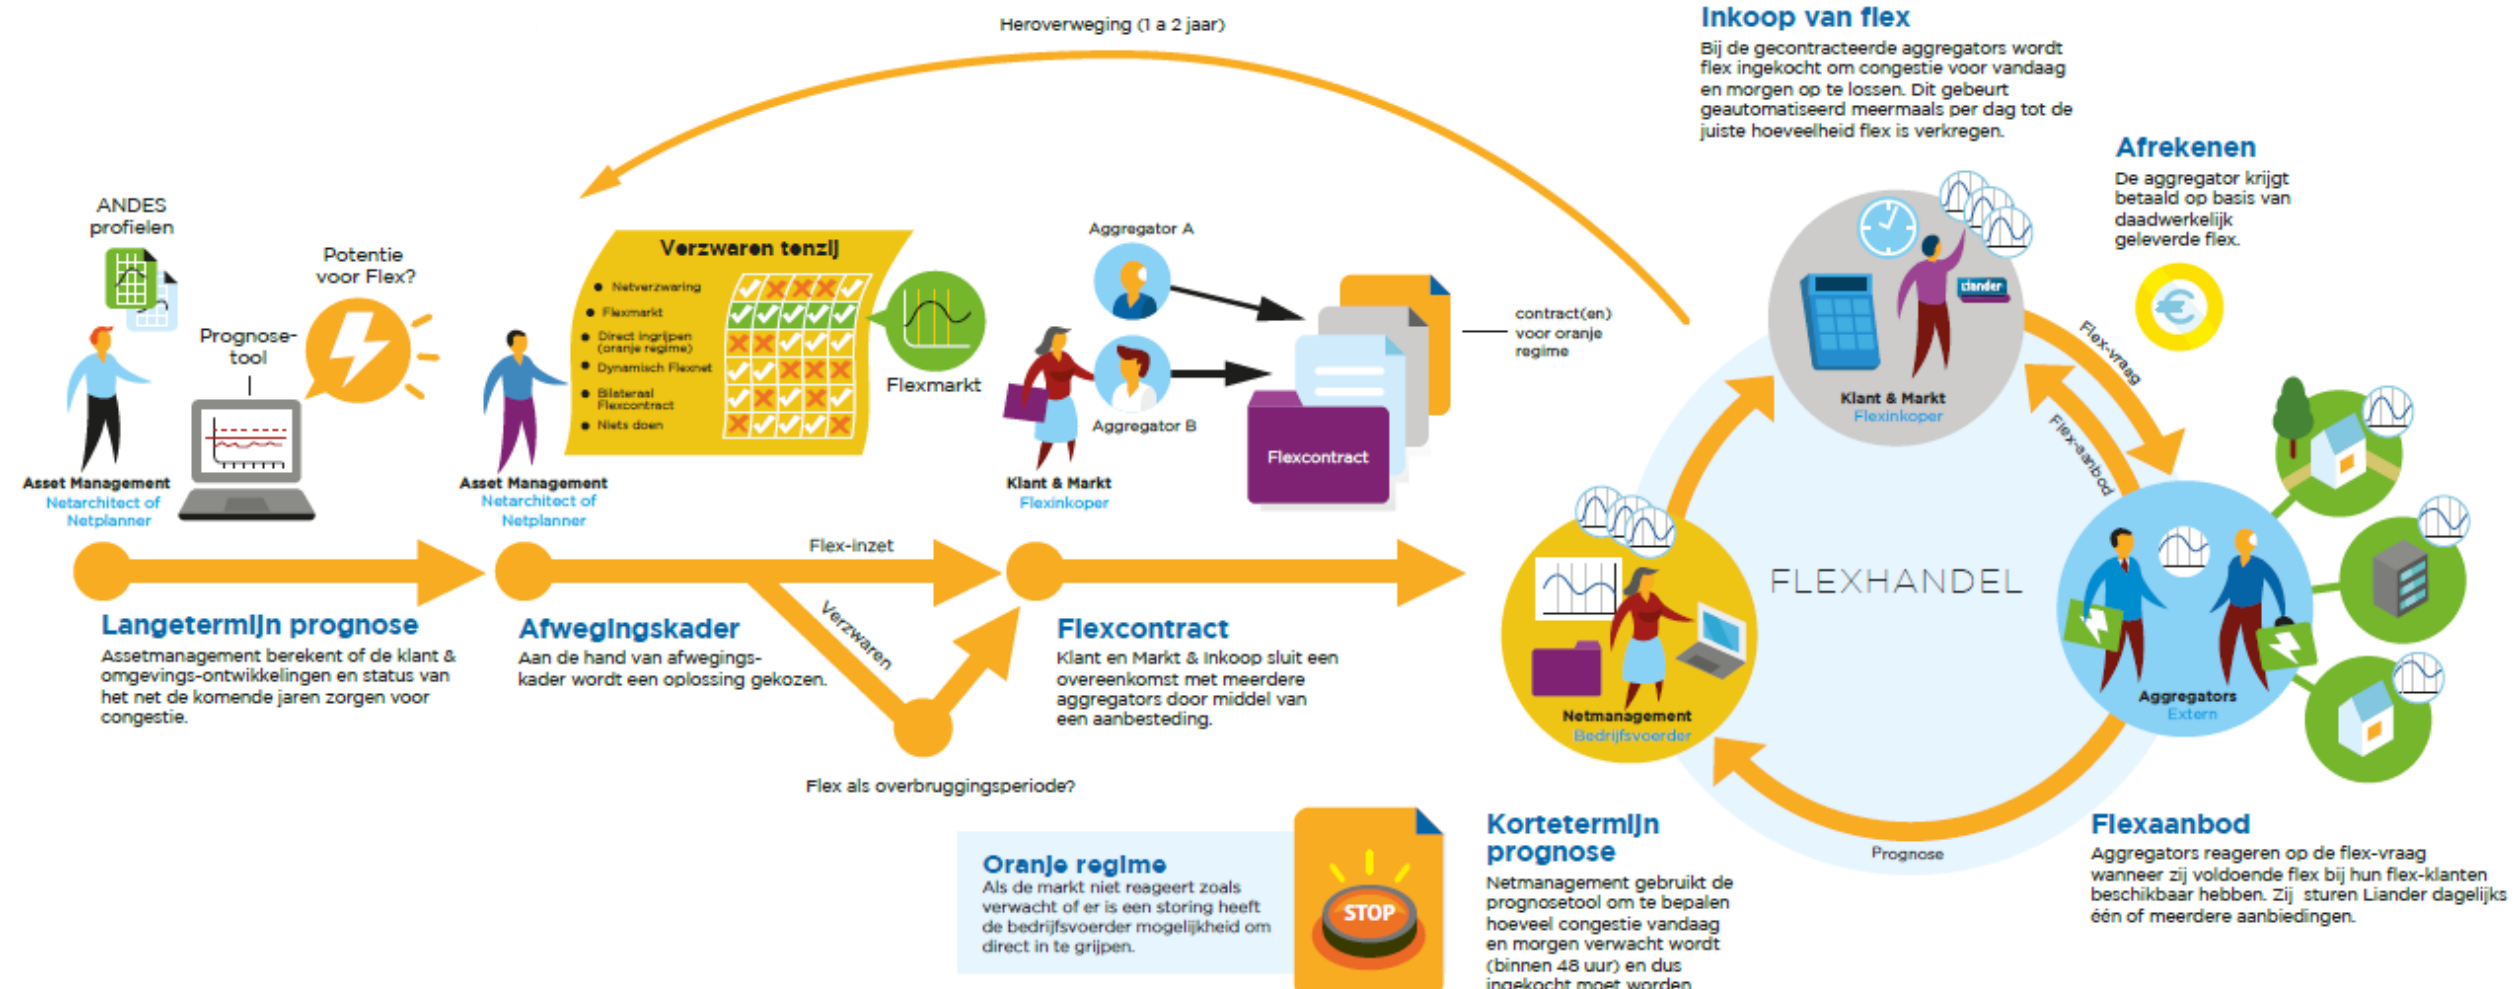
Heroverweging (1 a 2 jaar)

Inkoop van flex
Bij de gecontracteerde aggregators wordt flex ingekocht om congestie voor vandaag en morgen op te lossen. Dit gebeurt geautomatiseerd meermaals per dag tot de juiste hoeveelheid flex is verkregen.

Afrekenen
De aggregator krijgt betaald op basis van daadwerkelijk geleverde flex.

ANDES profielen

Potentie voor Flex?

Prognose-tool

Asset Management
Netarchitect of Netplanner

Verzwaren tenzij
Netverzwaring
Flexmarkt
Direct ingrijpen (oranje regime)
Dynamisch Flexnet
Bilateraal Flexcontract
Niets doen

Flexmarkt

Asset Management
Netarchitect of Netplanner

Aggregator A

Aggregator B

Klant & Markt
Flexinkoper

Flexcontract

contract(en) voor oranje regime

Klant & Markt
Flexinkoper

liander

Flex-vraag

Flex-aanbod

FLEXHANDEL

Netmanagement
Bedrijfsvoerder

Aggregators
Extern

Flex-inzet

Verzwaren

Langetermijn prognose
Assetmanagement berekent of de klant & omgevings-ontwikkelingen en status van het net de komende jaren zorgen voor congestie.

Afwegingskader
Aan de hand van afwegings-kader wordt een oplossing gekozen.

Flexcontract
Klant en Markt & Inkoop sluit een overeenkomst met meerdere aggregators door middel van een aanbesteding.

Flex als overbruggingsperiode?

Oranje regime
Als de markt niet reageert zoals verwacht of er is een storing heeft de bedrijfsvoerder mogelijkheid om direct in te grijpen.

STOP

Kortetermijn prognose
Netmanagement gebruikt de prognosetool om te bepalen hoeveel congestie vandaag en morgen verwacht wordt (binnen 48 uur) en dus ingekocht moet worden

Prognose

Flexaanbod
Aggregators reageren op de flex-vraag wanneer zij voldoende flex bij hun flex-klanten beschikbaar hebben. Zij sturen Liander dagelijks één of meerdere aanbiedingen.